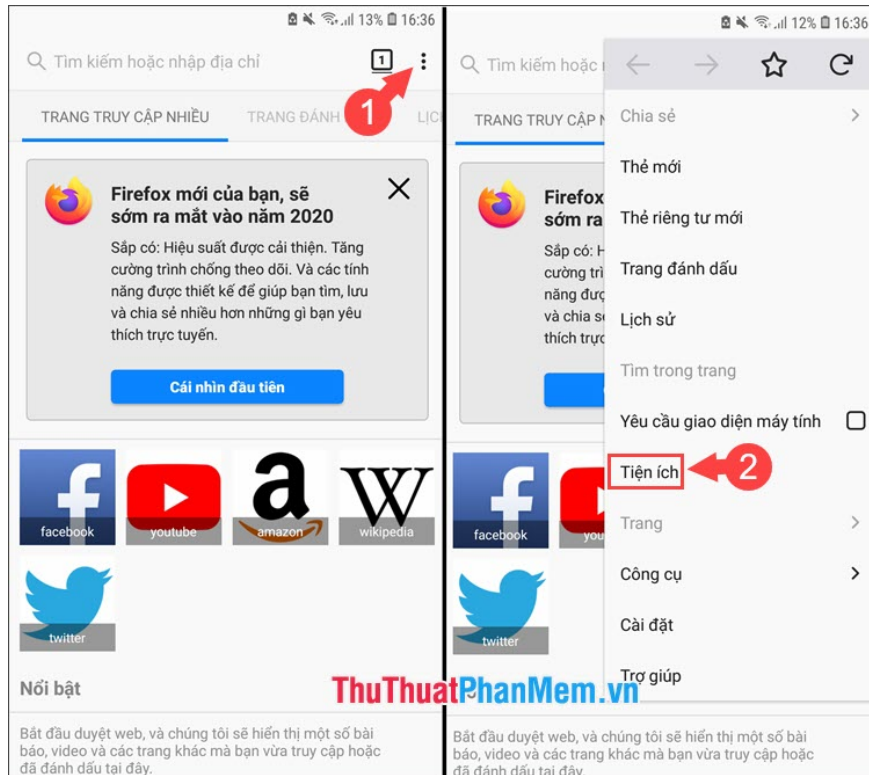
13% 16:36

Tìm kiếm hoặc nhập địa chỉ

1

1

TRANG TRUY CẬP NHIỀU

TRANG ĐÁNH

LỊC

Firefox mới của bạn, sẽ sớm ra mắt vào năm 2020

Sắp có: Hiệu suất được cải thiện. Tăng cường trình chống theo dõi. Và các tính năng được thiết kế để giúp bạn tìm, lưu và chia sẻ nhiều hơn những gì bạn yêu thích trực tuyến.

Cái nhìn đầu tiên

facebook

youtube

amazon

wikipedia

twitter

Nổi bật

Bắt đầu duyệt web, và chúng tôi sẽ hiển thị một số bài báo, video và các trang khác mà bạn vừa truy cập hoặc đã đánh dấu tại đây.

12% 16:36

Tìm kiếm hoặc

TRANG TRUY CẬP N

Firefox

sớm ra

Sắp có:

cường tr

năng đư

và chia s

thích trự

Chia sẻ

Thẻ mới

Thẻ riêng tư mới

Trang đánh dấu

Lịch sử

Tìm trong trang

Yêu cầu giao diện máy tính

Tiện ích

2

Trang

Công cụ

Cài đặt

Trợ giúp

facebook

you

twitter

ThuThuatPhanMem.vn

Bắt đầu duyệt web, và chúng tôi sẽ hiển thị một số bài báo, video và các trang khác mà bạn vừa truy cập hoặc đã đánh dấu tại đây.